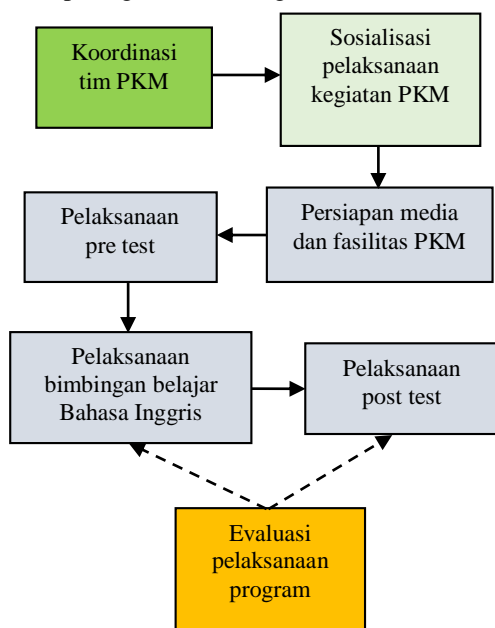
Koordinasi tim PKM

Sosialisasi pelaksanaan kegiatan PKM

Persiapan media dan fasilitas PKM

Pelaksanaan pre test

Pelaksanaan bimbingan belajar Bahasa Inggris

Pelaksanaan post test

Evaluasi pelaksanaan program